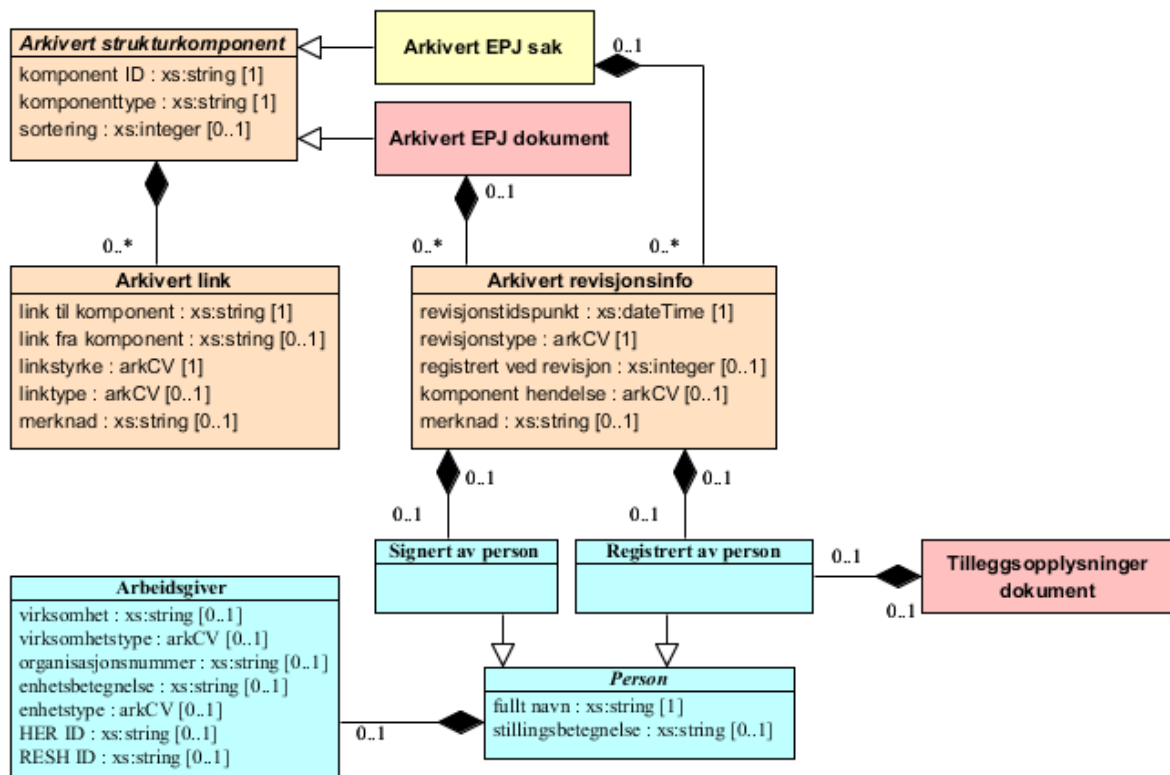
Arkivert strukturkomponent
komponent ID : xs:string [1]
komponenttype : xs:string [1]
sortering : xs:integer [0..1]

Arkivert EPJ sak

0..1

Arkivert EPJ dokument

0..1

0..*

0..*

0..*

Arkivert link
link til komponent : xs:string [1]
link fra komponent : xs:string [0..1]
linkstyrke : arkCV [1]
linktype : arkCV [0..1]
merknad : xs:string [0..1]

Arkivert revisjonsinfo
revisjonstidspunkt : xs:dateTime [1]
revisjonstype : arkCV [1]
registrert ved revisjon : xs:integer [0..1]
komponent hendelse : arkCV [0..1]
merknad : xs:string [0..1]

0..1

0..1

0..1

0..1

Signert av person

Registrert av person

0..1

Tilleggsopplysninger dokument

0..1

Arbeidsgiver
virksomhet : xs:string [0..1]
virksomhetstype : arkCV [0..1]
organisasjonsnummer : xs:string [0..1]
enhetsbetegnelse : xs:string [0..1]
enhetstype : arkCV [0..1]
HER ID : xs:string [0..1]
RESH ID : xs:string [0..1]

0..1

Person
fullt navn : xs:string [1]
stillingsbetegnelse : xs:string [0..1]